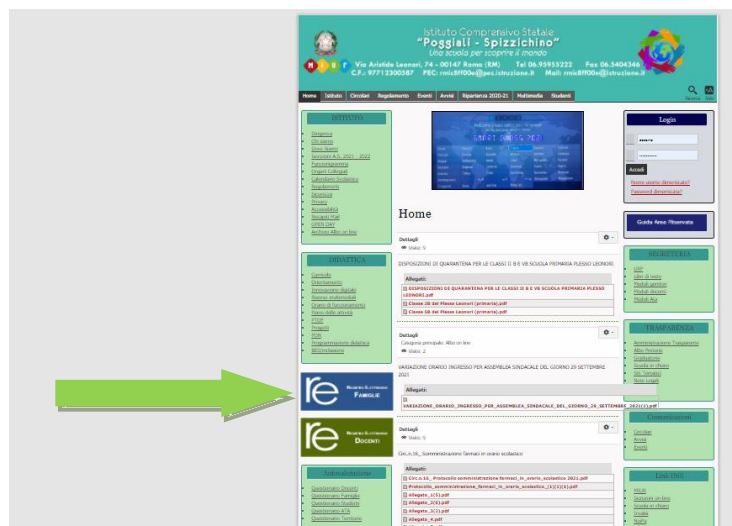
Istituto Comprensivo Statale
"Poggiali - Spizzichino"
Una scuola per scoprire il mondo

Via Aristide Leonori, 74 - 00147 Roma (RM) Tel 06.95953222 Fax 06.5404346
C.F.: 97712300587 PEC: rmic8ff00e@pec.istruzione.it Mail: rmic8ff00e@istruzione.it

Home Istituto Circolari Regolamento Eventi Avvisi Ripartenza 2020-21 Multimedia Studenti

ISTITUTO

Dirigenza
Chi siamo
Dove Siamo
Iscrizioni A.S. 2021 - 2022
Funzionigramma
Organi Collegiali
Calendario Scolastico
Regolamenti
Sicurezza
Privacy
Accessibilità
Recapiti Mail
OPEN DAY
Archivio Albo on line

DIDATTICA

Curricolo
Orientamento
Innovazione digitale
Risorse multimediali
Orario di Funzionamento
Piano delle attività
PTOF
Progetti
PDM
Programmazione didattica
RAV/Valutazione

re Registro Elettronico Famiglie

re Registro Elettronico Docenti

Autovalutazione

Questionario Docenti
Questionario Famiglie
Questionario Studenti
Questionario ATA
Questionario Territorio

Home

Dettagli
Visite: 5

DISPOSIZIONI DI QUARANTENA PER LE CLASSI II B E VB SCUOLA PRIMARIA PLESSO LEONORI

Allegati:
DISPOSIZIONI DI QUARANTENA PER LE CLASSI II B E VB SCUOLA PRIMARIA PLESSO LEONORI.pdf
Classe 2B del Plesso Leonori (primaria).pdf
Classe 5B del Plesso Leonori (primaria).pdf

Dettagli
Categoria principale: Albo on line
Visite: 2

VARIAZIONE ORARIO INGRESSO PER ASSEMBLEA SINDACALE DEL GIORNO 20 SETTEMBRE 2021

Allegati:
VARIAZIONE_ORARIO_INGRESSO_PER_ASSEMBLEA_SINDACALE_DEL_GIORNO_20_SETTEMBRE_2021(1).pdf

Dettagli
Visite: 9

Circ.n.16_ Somministrazione farmaci in orario scolastico

Circ.n.16_ Protocollo somministrazione farmaci_in_orario_scolastico 2021.pdf
Protocollo_somministrazione_farmaci_in_orario_scolastico_(1)(1)(1).pdf
Allegato_1(1).pdf
Allegato_2(1).pdf
Allegato_3(1).pdf
Allegato_4.pdf

Login
Accedi
Nome utente dimenticato?
Password dimenticata?

Guida Area Riservata

SEGRETERIA

URP
Uffici di segreteria
Modulistica genitori
Modulistica docenti
Modulistica ATA

TRASPARENZA

Amministrazione Trasparente
Albo Pretorio
Graduatorie
Scuola in chiaro
Sito Tematico
Note Legali

Comunicazioni

Circolari
Avvisi
Eventi

LINK UTILI

MIUR
Istruzione on line
Scuola in chiaro
Invalsi
NoiPA